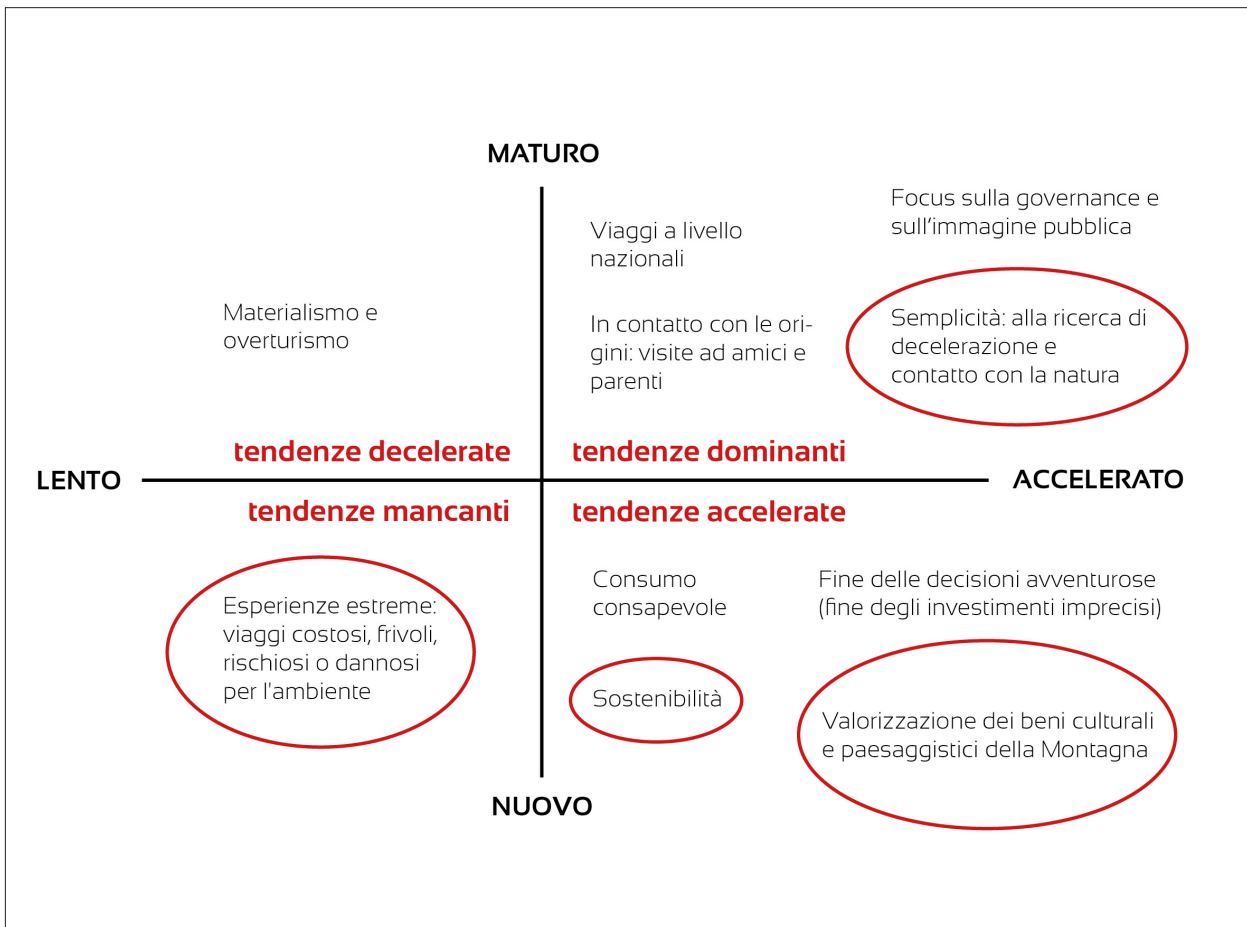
MATURO

Viaggi a livello nazionali

Focus sulla governance e sull'immagine pubblica

Materialismo e overturismo

In contatto con le origini: visite ad amici e parenti

Semplicità: alla ricerca di decelerazione e contatto con la natura

tendenze decelerate

tendenze dominanti

LENTO

ACCELERATO

tendenze mancanti

tendenze accelerate

Consumo consapevole

Fine delle decisioni avventurose (fine degli investimenti imprecisi)

Esperienze estreme: viaggi costosi, frivoli, rischiosi o dannosi per l'ambiente

Sostenibilità

Valorizzazione dei beni culturali e paesaggistici della Montagna

NUOVO